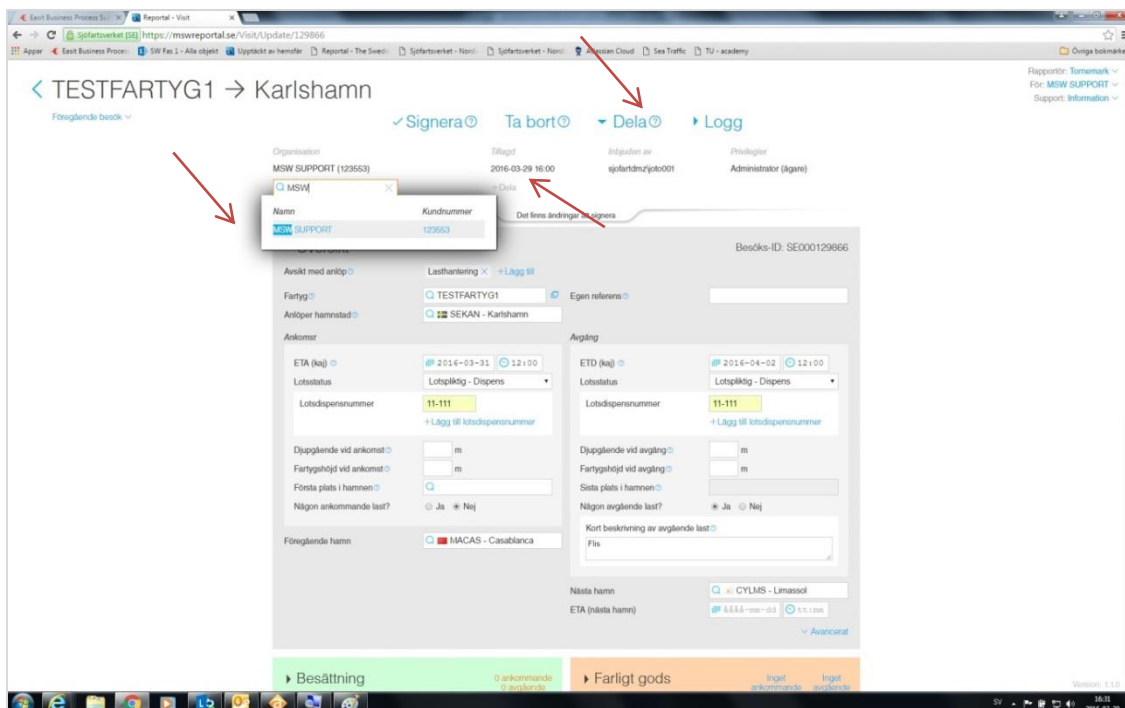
East Business Process Su × Reportal - Visit ×

Sjöfartsverket [SE] https://mswreportal.se/Visit/Update/129866

Appar East Business Proces SW Fas 1 - Alla objekt Upptäckt av hemsför Reportal - The Swedi Sjöfartsverket - Nord Sjöfartsverket - Nord Atlassian Cloud Sea Traffic TU - academy Övriga bokmärken

Rapportör: Tornemark
För: MSW SUPPORT
Support: Information

< TESTFARTYG1 → Karlshamn

Föregående besök

✓Signera Ta bort Dela Logg

| Organisation | Tillagd | Inbjuden av | Privilegier |
|---|---|---|---|
| MSW SUPPORT (123553) | 2016-03-29 16:00 | sjofartdmz\joto001 | Administrator (ägare) |

MSW

+ Dela

| Namn | Kundnummer |
|---|---|
| MSW SUPPORT | 123553 |

Det finns ändringar att signera

Besöks-ID: SE000129866

Avsikt med anlöp Lasthantering × +Lägg till

Fartyg TESTFARTYG1 Egen referens

Anlöper hamnstad SEKAN - Karlshamn

Ankomst

ETA (kaj) 2016-03-31 12:00

Lotsstatus Lotspliktig - Dispens

Lotsdispensnummer 11-111

+Lägg till lotsdispensnummer

Djupgående vid ankomst m

Fartygshöjd vid ankomst m

Första plats i hamnen

Någon ankommande last? Ja Nej

Föregående hamn MACAS - Casablanca

Avgång

ETD (kaj) 2016-04-02 12:00

Lotsstatus Lotspliktig - Dispens

Lotsdispensnummer 11-111

+Lägg till lotsdispensnummer

Djupgående vid avgång m

Fartygshöjd vid avgång m

Sista plats i hamnen

Någon avgående last? Ja Nej

Kort beskrivning av avgående last

Flis

Nästa hamn CYLMS - Limassol

ETA (nästa hamn) åååå-mm-dd tt:mm

Avancerat

Besättning 0 ankommande 0 avgående

Farligt gods Inget ankommande Inget avgående

Version: 1.1.0

SV 16:31